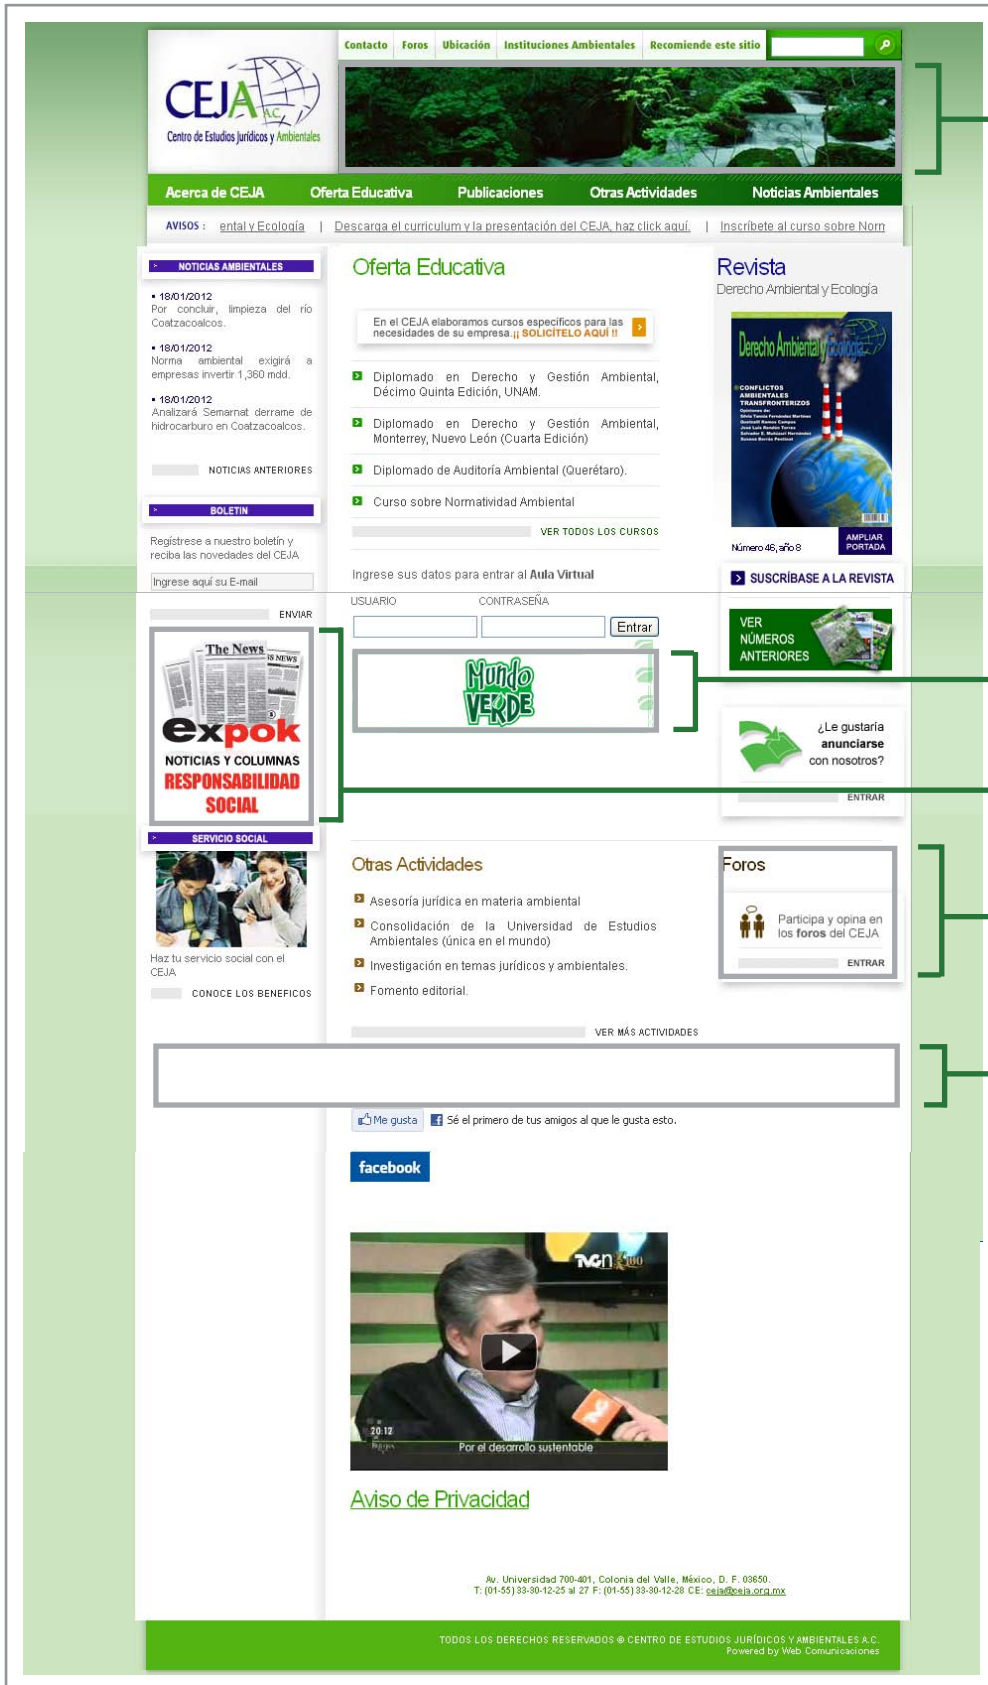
Contacto Foros Ubicación Instituciones Ambientales Recomiende este sitio

CEJA A.C.
Centro de Estudios Jurídicos y Ambientales

Acerca de CEJA Oferta Educativa Publicaciones Otras Actividades Noticias Ambientales

AVISOS : ental y Ecología | Descarga el curriculum y la presentación del CEJA, haz click aquí. | Inscríbete al curso sobre Norm

NOTICIAS AMBIENTALES

• 18/01/2012
Por concluir, limpieza del río Coatzacoalcos.

• 18/01/2012
Norma ambiental exigirá a empresas invertir 1,360 mdd.

• 18/01/2012
Analizará Semarnat derrame de hidrocarburo en Coatzacoalcos.

NOTICIAS ANTERIORES

BOLETIN

Regístrese a nuestro boletín y reciba las novedades del CEJA

Ingrese aquí su E-mail

ENVIAR

The News
expok
NOTICIAS Y COLUMNAS
RESPONSABILIDAD SOCIAL

SERVICIO SOCIAL

Haz tu servicio social con el CEJA

CONOCE LOS BENEFICOS

Oferta Educativa

En el CEJA elaboramos cursos específicos para las necesidades de su empresa ¡¡ SOLICÍTELO AQUÍ !!

Diplomado en Derecho y Gestión Ambiental, Décimo Quinta Edición, UNAM.

Diplomado en Derecho y Gestión Ambiental, Monterrey, Nuevo León (Cuarta Edición)

Diplomado de Auditoría Ambiental (Querétaro).

Curso sobre Normatividad Ambiental

VER TODOS LOS CURSOS

Ingrese sus datos para entrar al Aula Virtual

USUARIO CONTRASEÑA
Entrar

Mundo VERDE

Revista
Derecho Ambiental y Ecología

Derecho Ambiental y Ecología
CONFLICTOS AMBIENTALES TRANSFRONTERIZOS

Número 46, año 8
AMPLIAR PORTADA

SUSCRÍBASE A LA REVISTA

VER NÚMEROS ANTERIORES

¿Le gustaría anunciarse con nosotros?
ENTRAR

Otras Actividades

Asesoría jurídica en materia ambiental

Consolidación de la Universidad de Estudios Ambientales (única en el mundo)

Investigación en temas jurídicos y ambientales.

Fomento editorial.

VER MÁS ACTIVIDADES

Foros

Participa y opina en los foros del CEJA
ENTRAR

Me gusta Sé el primero de tus amigos al que le gusta esto.

facebook

20:12
Por el desarrollo sustentable

Aviso de Privacidad

Av. Universidad 700-401, Colonia del Valle, México, D. F. 03650.
T: (01-55) 33-30-12-25 al 27 F: (01-55) 33-30-12-28 CE: ceja@ceja.org.mx

TODOS LOS DERECHOS RESERVADOS ® CENTRO DE ESTUDIOS JURÍDICOS Y AMBIENTALES A.C.
Powered by Web Comunicaciones